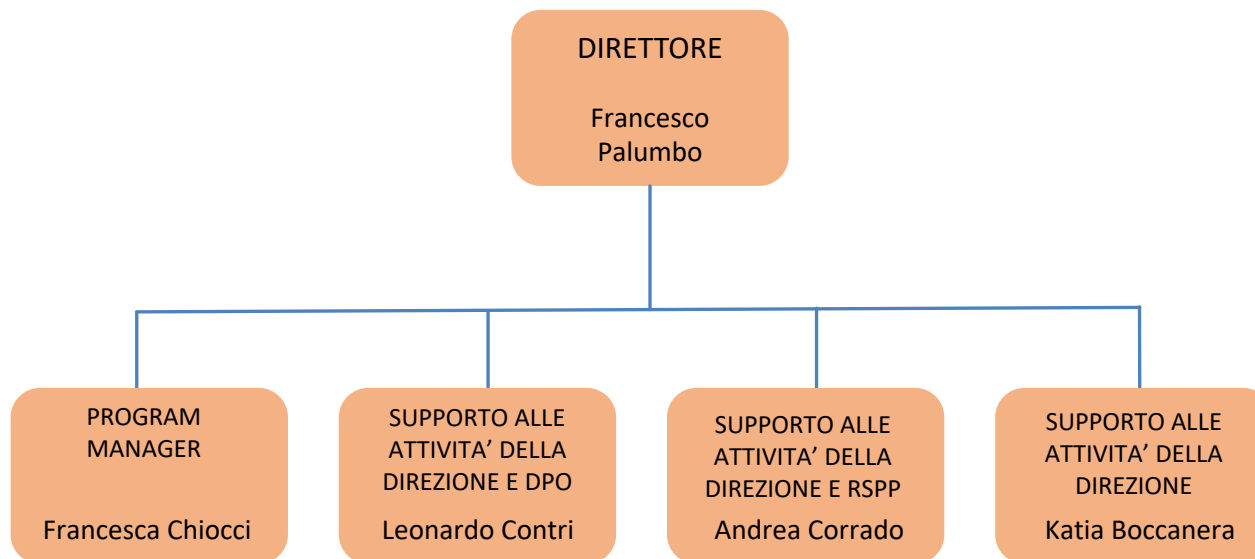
DIRETTORE

Francesco Palumbo

PROGRAM MANAGER

Francesca Chiocci

SUPPORTO ALLE ATTIVITA' DELLA DIREZIONE E DPO

Leonardo Contri

SUPPORTO ALLE ATTIVITA' DELLA DIREZIONE E RSPP

Andrea Corrado

SUPPORTO ALLE ATTIVITA' DELLA DIREZIONE

Katia Boccanera